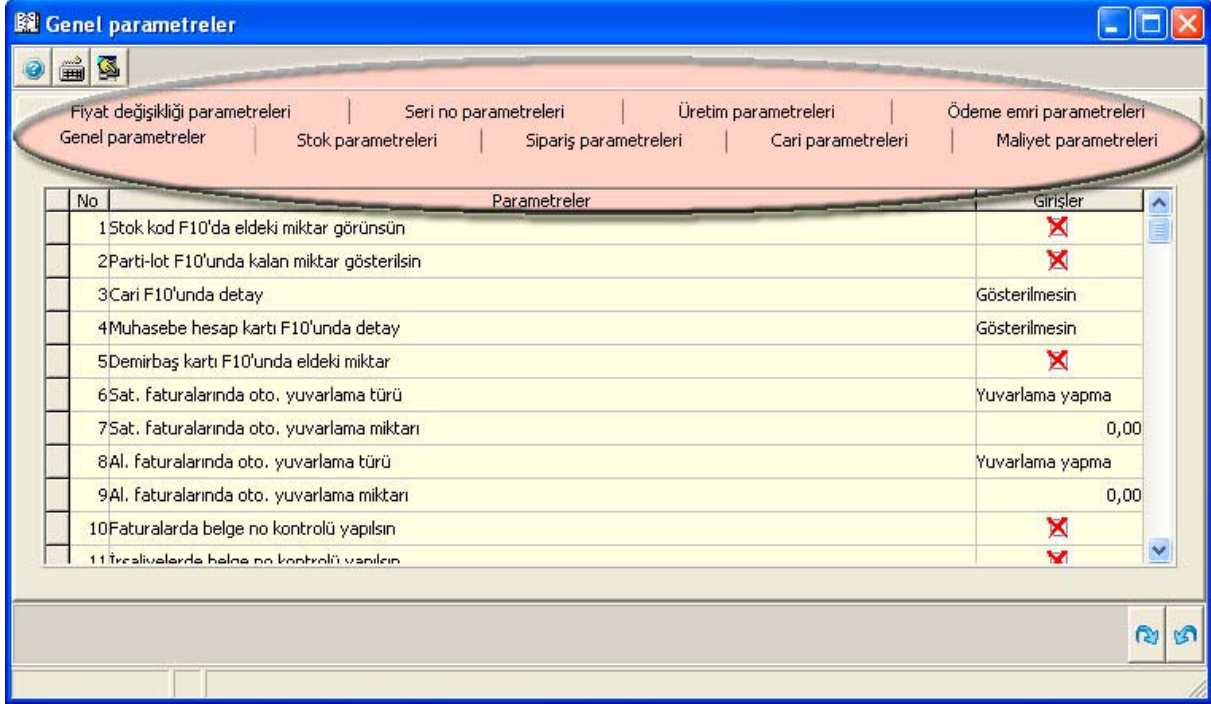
Genel parametreler

Fiyat değişikliği parametreleri | Seri no parametreleri | Üretim parametreleri | Ödeme emri parametreleri
Genel parametreler | Stok parametreleri | Sipariş parametreleri | Cari parametreleri | Maliyet parametreleri

| No | Parametreler | Girişler |
|---|---|---|
| 1 | Stok kod F10'da eldeki miktar görünsün | ✗ |
| 2 | Parti-lot F10'unda kalan miktar gösterilsin | ✗ |
| 3 | Cari F10'unda detay | Gösterilmesin |
| 4 | Muhasebe hesap kartı F10'unda detay | Gösterilmesin |
| 5 | Demirbaş kartı F10'unda eldeki miktar | ✗ |
| 6 | Sat. faturalarında oto. yuvarlama türü | Yuvarlama yapma |
| 7 | Sat. faturalarında oto. yuvarlama miktarı | 0,00 |
| 8 | Al. faturalarında oto. yuvarlama türü | Yuvarlama yapma |
| 9 | Al. faturalarında oto. yuvarlama miktarı | 0,00 |
| 10 | Faturalarda belge no kontrolü yapılsın | ✗ |
| 11 | İrsaliyelerde belge no kontrolü yapılsın | ✗ |